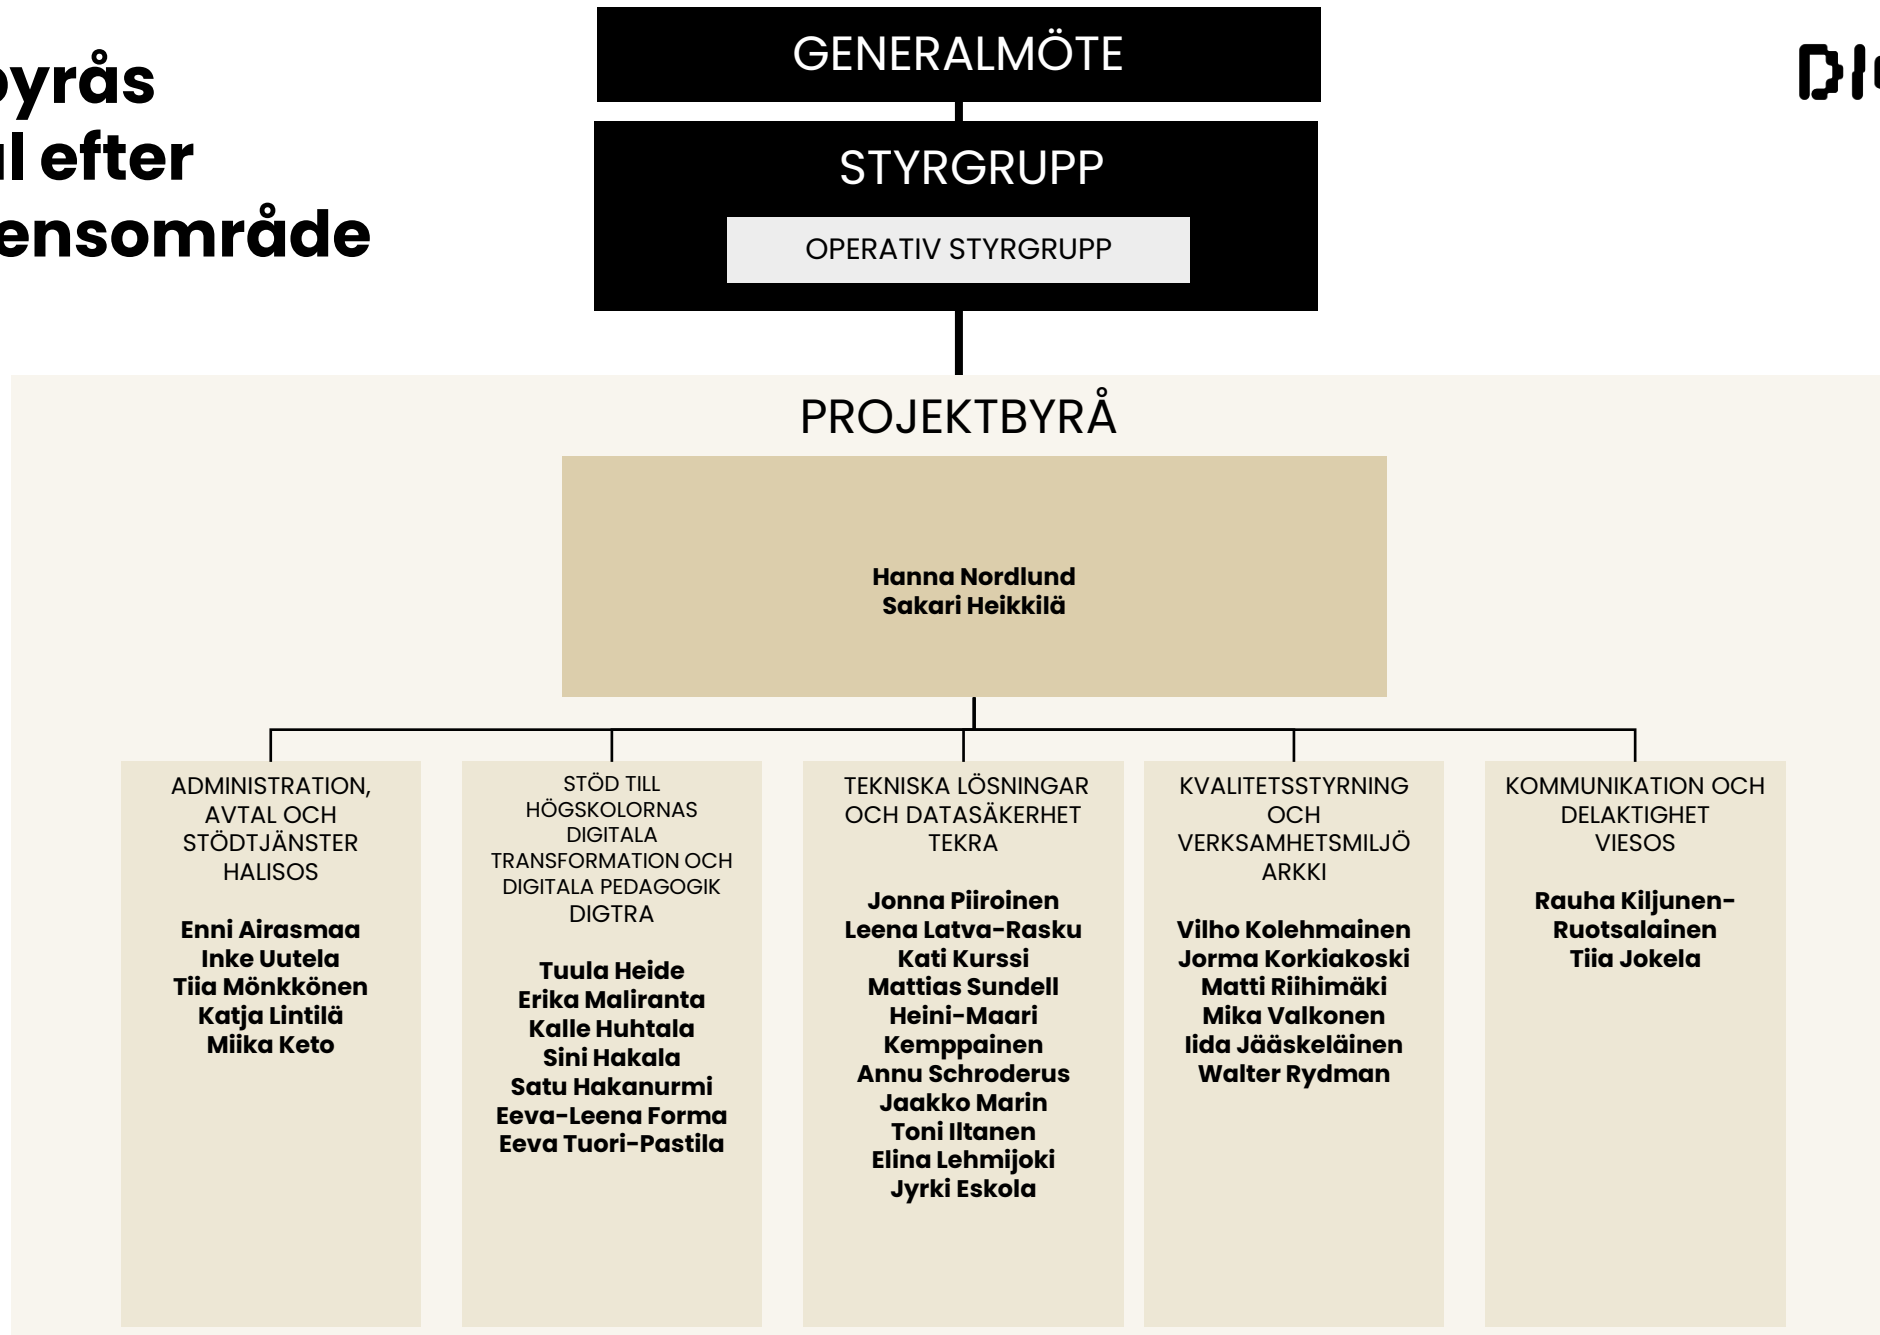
yrås
l efter
ensområde

GENERALMÖTE

STYRGRUPP

OPERATIV STYRGRUPP

PROJEKTBYRÅ

Hanna Nordlund
Sakari Heikkilä

ADMINISTRATION, AVTAL OCH STÖDTJÄNSTER
HALISOS

Enni Airasmaa
Inke Uutela
Tiia Mönkkönen
Katja Lintilä
Miika Keto

STÖD TILL HÖGSKOLORNAS DIGITALA TRANSFORMATION OCH DIGITALA PEDAGOGIK
DIGTRA

Tuula Heide
Erika Maliranta
Kalle Huhtala
Sini Hakala
Satu Hakanurmi
Eeva-Leena Forma
Eeva Tuori-Pastila

TEKNISKA LÖSNINGAR OCH DATASÄKERHET
TEKRA

Jonna Piiroinen
Leena Latva-Rasku
Kati Kurssi
Mattias Sundell
Heini-Maari Kemppainen
Annu Schroderus
Jaakko Marin
Toni Iltanen
Elina Lehmijoki
Jyrki Eskola

KVALITETSSTYRNING OCH VERKSAMHETSMILJÖ
ARKKI

Vilho Kolehmainen
Jorma Korkiakoski
Matti Riihimäki
Mika Valkonen
Iida Jääskeläinen
Walter Rydman

KOMMUNIKATION OCH DELAKTIGHET
VIESOS

Rauha Kiljunen-Ruotsalainen
Tiia Jokela